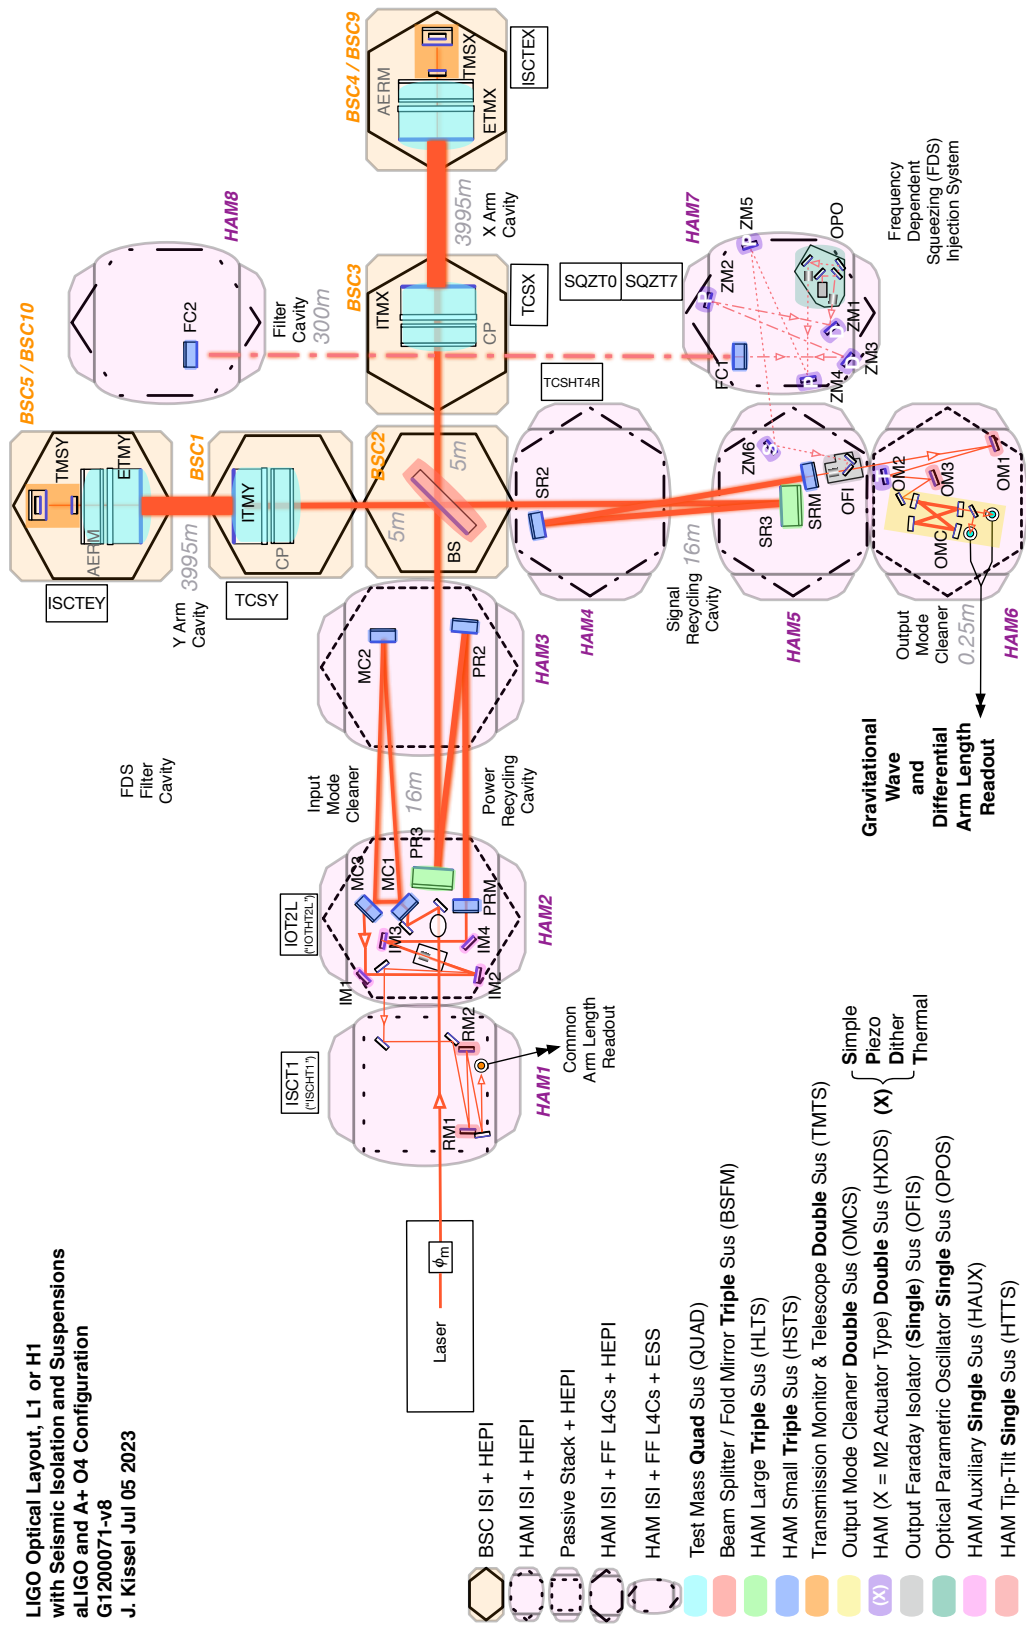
LIGO Optical Layout, L1 or H1
with Seismic Isolation and Suspensions
aLIGO and A+ O4 Configuration
G1200071-v8
J. Kissel Jul 05 2023

BSC ISI + HEPI
HAM ISI + HEPI
Passive Stack + HEPI
HAM ISI + FF L4Cs + HEPI
HAM ISI + FF L4Cs + ESS
Test Mass **Quad** Sus (QUAD)
Beam Splitter / Fold Mirror **Triple** Sus (BSFM)
HAM Large **Triple** Sus (HLTS)
HAM Small **Triple** Sus (HSTS)
Transmission Monitor & Telescope **Double** Sus (TMTS)
Output Mode Cleaner **Double** Sus (OMCS)
HAM (X = M2 Actuator Type) **Double** Sus (HXDS) **(X)** Simple Piezo Dither Thermal
Output Faraday Isolator **(Single)** Sus (OFIS)
Optical Parametric Oscillator **Single** Sus (OPOS)
HAM Auxiliary **Single** Sus (HAUX)
HAM Tip-Tilt **Single** Sus (HTTS)
(X)

Laser
$\phi_m$

ISCT1 ("ISCHT1")
IOT2L ("IOTHT2L")
HAM1
RM1
RM2
Common Arm Length Readout
HAM2
IM1
IM2
IM3
IM4
MC1
MC3
PR3
PRM
Input Mode Cleaner
16m
Power Recycling Cavity
FDS Filter Cavity
HAM3
MC2
PR2
BS
5m
5m
BSC2
ISCTEY
TCSY
Y Arm Cavity
3995m
ITMY
CP
BSC1
TMSY
ETMY
AERM
BSC5 / BSC10
HAM8
FC2
Filter Cavity
300m
BSC3
ITMX
CP
TCSX
3995m
X Arm Cavity
BSC4 / BSC9
AERM
TMSX
ETMX
ISCTEX
SQZT0
SQZT7
TCSHT4R
HAM7
ZM2
ZM5
OPO
ZM1
ZM3
ZM4
FC1
Frequency Dependent Squeezing (FDS) Injection System
HAM4
SR2
Signal Recycling Cavity
16m
HAM5
ZM6
SR3
SRM
OFI
HAM6
OM1
OM2
OM3
OMC
Output Mode Cleaner
0.25m
Gravitational Wave and Differential Arm Length Readout